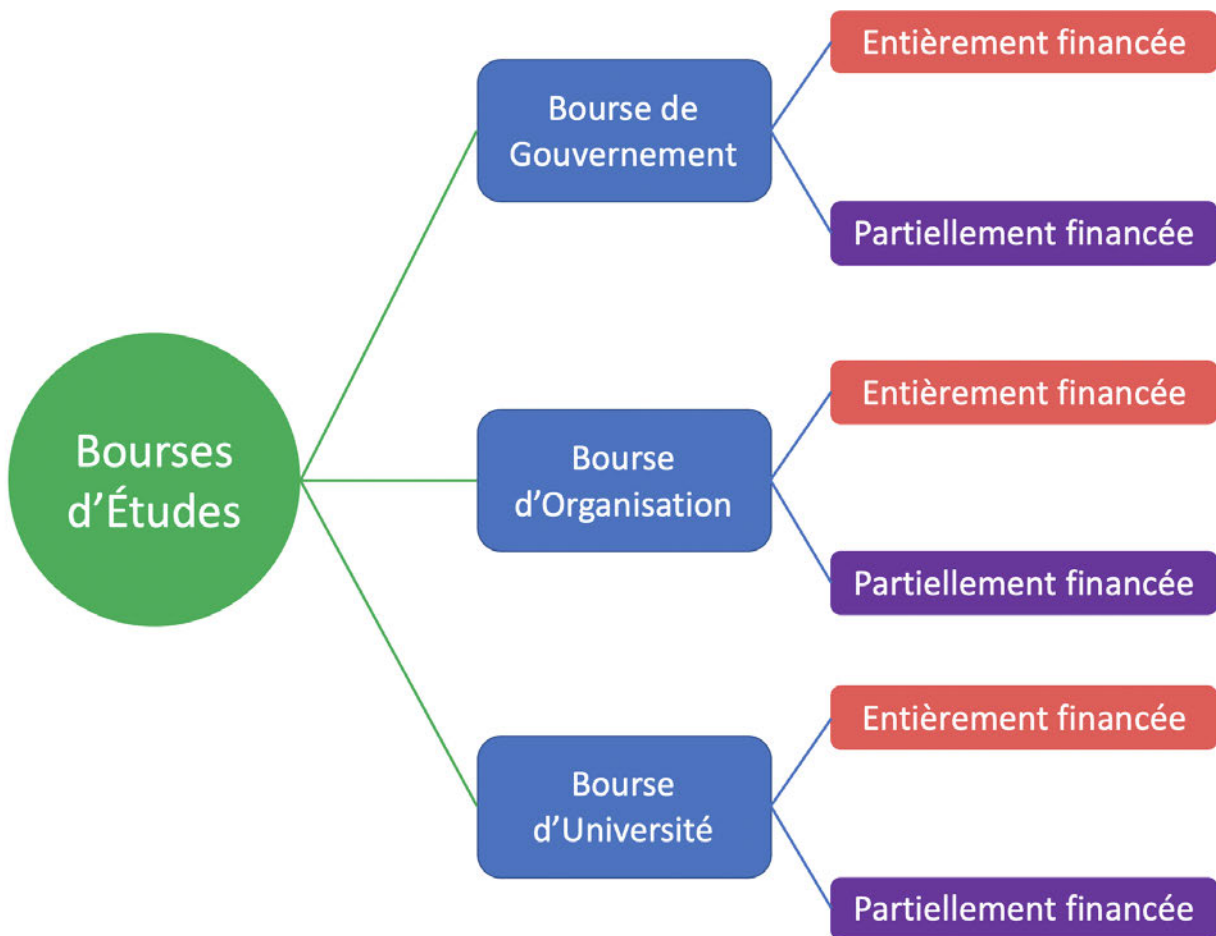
Bourses d’Études

Bourse de Gouvernement

Entièrement financée

Partiellement financée

Bourse d’Organisation

Entièrement financée

Partiellement financée

Bourse d’Université

Entièrement financée

Partiellement financée